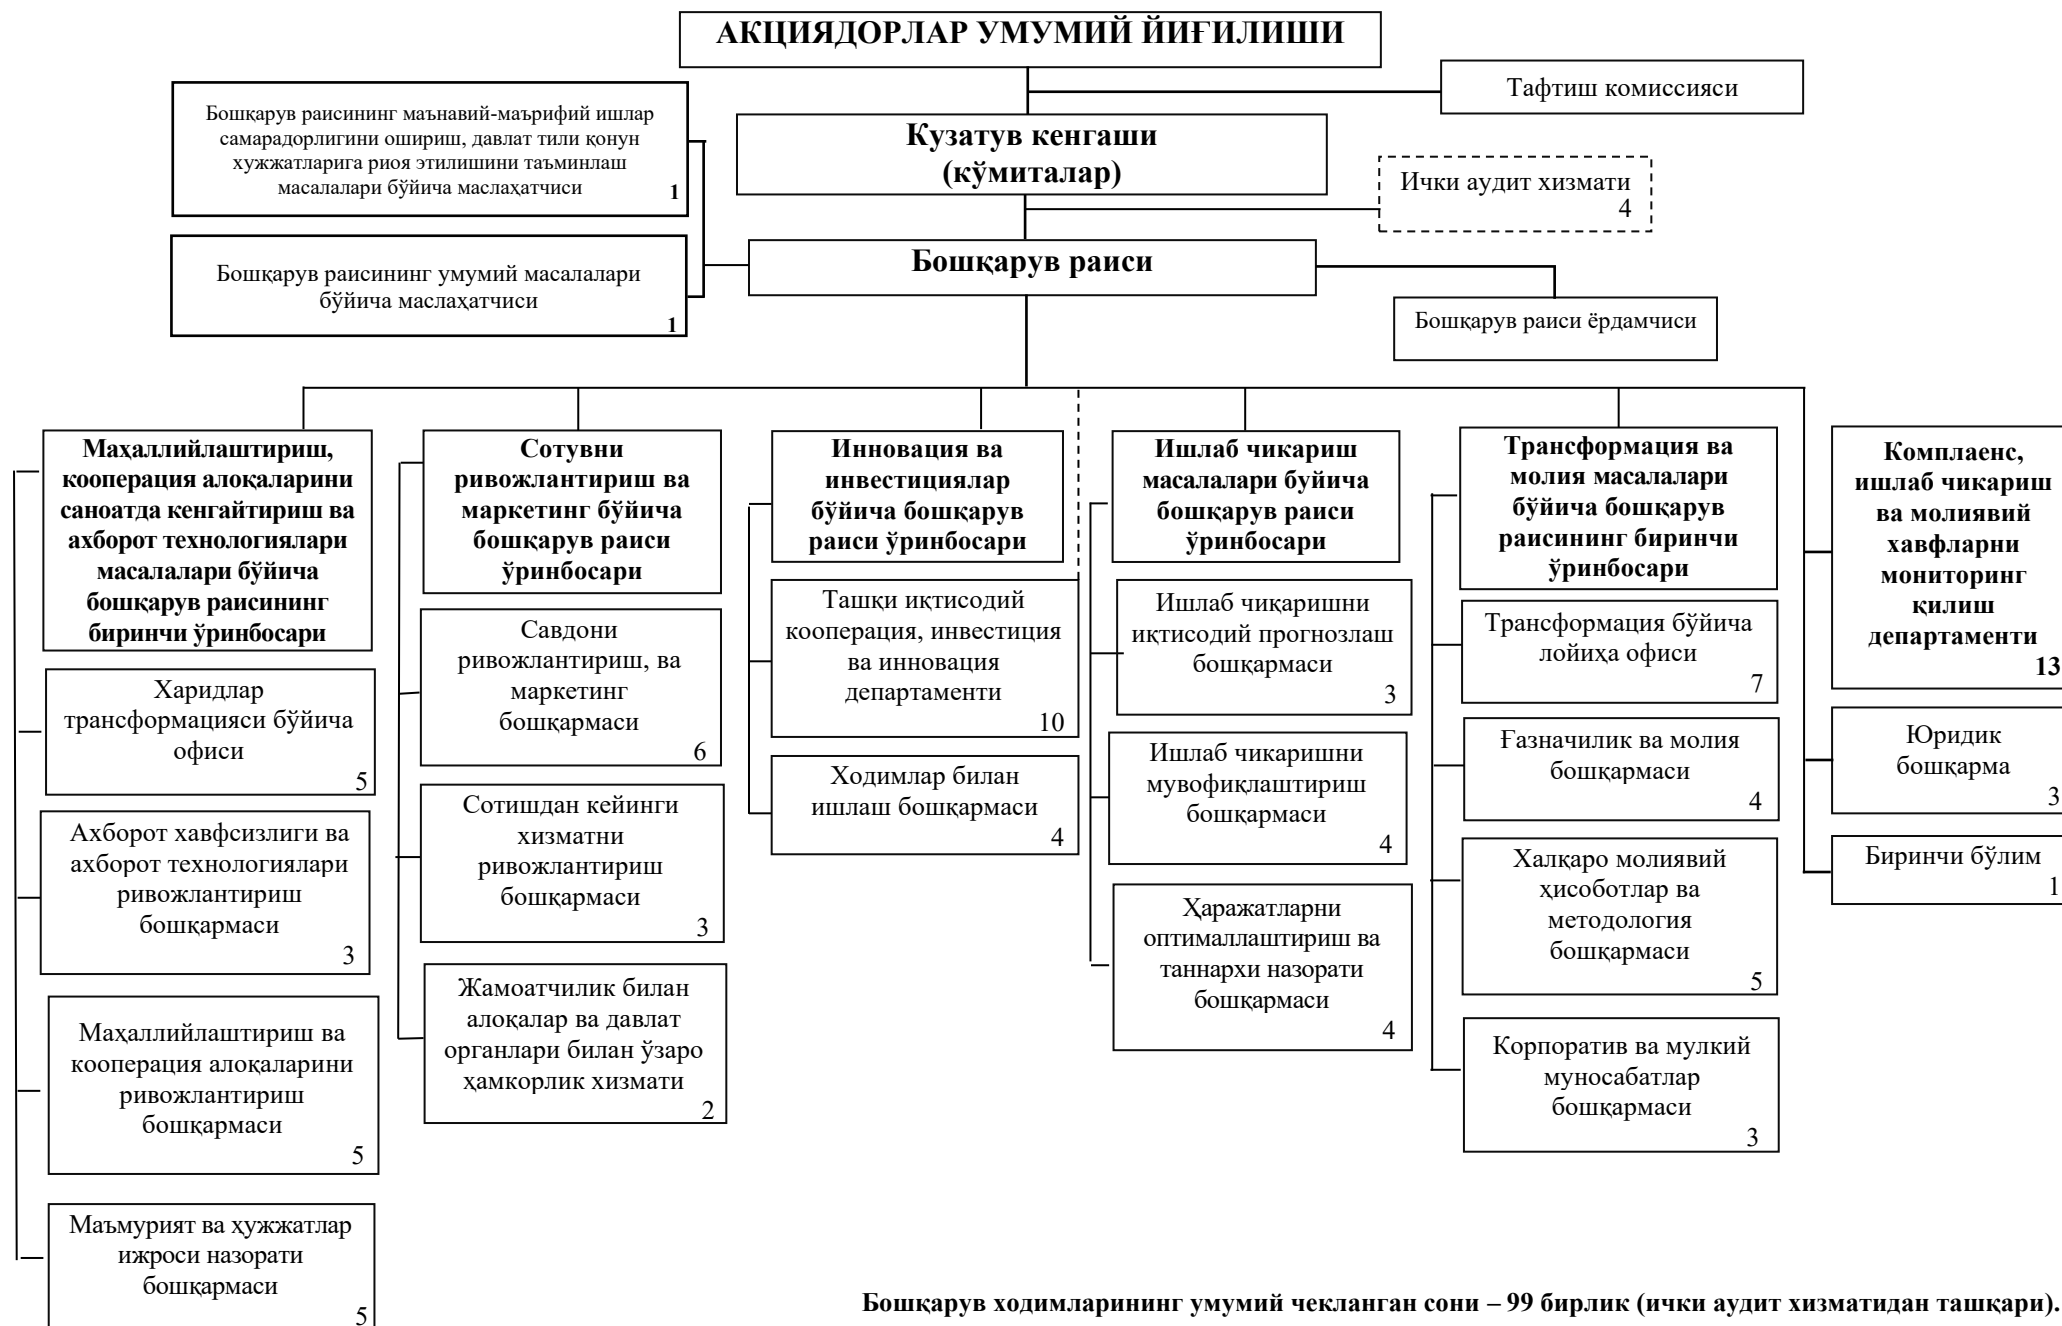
АКЦИЯДОРЛАР УМУМИЙ ЙИҒИЛИШИ

Тафтиш комиссияси

Бошқарув раисининг маънавий-маърифий ишлар самарадорлигини ошириш, давлат тили қонун хужжатларига риоя этилишини таъминлаш масалалари бўйича маслаҳатчиси 1

Кузатув кенгаши (кўмиталар)

Ички аудит хизмати 4

Бошқарув раисининг умумий масалалари бўйича маслаҳатчиси 1

Бошқарув раиси

Бошқарув раиси ёрдамчиси

Маҳаллийлаштириш, кооперация алоқаларини саноатда кенгайтириш ва ахборот технологиялари масалалари бўйича бошқарув раисининг биринчи ўринбосари

Харидлар трансформацияси бўйича офиси 5

Ахборот хавфсизлиги ва ахборот технологиялари ривожлантириш бошқармаси 3

Маҳаллийлаштириш ва кооперация алоқаларини ривожлантириш бошқармаси 5

Маъмурият ва ҳужжатлар ижроси назорати бошқармаси 5

Сотувни ривожлантириш ва маркетинг бўйича бошқарув раиси ўринбосари

Савдони ривожлантириш, ва маркетинг бошқармаси 6

Сотишдан кейинги хизматни ривожлантириш бошқармаси 3

Жамоатчилик билан алоқалар ва давлат органлари билан ўзаро ҳамкорлик хизмати 2

Инновация ва инвестициялар бўйича бошқарув раиси ўринбосари

Ташқи иқтисодий кооперация, инвестиция ва инновация департаменти 10

Ходимлар билан ишлаш бошқармаси 4

Ишлаб чикариш масалалари буйича бошқарув раиси ўринбосари

Ишлаб чиқаришни иқтисодий прогнозлаш бошқармаси 3

Ишлаб чикаришни мувофиқлаштириш бошқармаси 4

Ҳаражатларни оптималлаштириш ва таннархи назорати бошқармаси 4

Трансформация ва молия масалалари бўйича бошқарув раисининг биринчи ўринбосари

Трансформация бўйича лойиҳа офиси 7

Ғазначилик ва молия бошқармаси 4

Халқаро молиявий ҳисоботлар ва методология бошқармаси 5

Корпоратив ва мулкий муносабатлар бошқармаси 3

Комплаенс, ишлаб чикариш ва молиявий хавфларни мониторинг қилиш департаменти 13

Юридик бошқарма 3

Биринчи бўлим 1

Бошқарув ходимларининг умумий чекланган сони – 99 бирлик (ички аудит хизматидан ташқари).